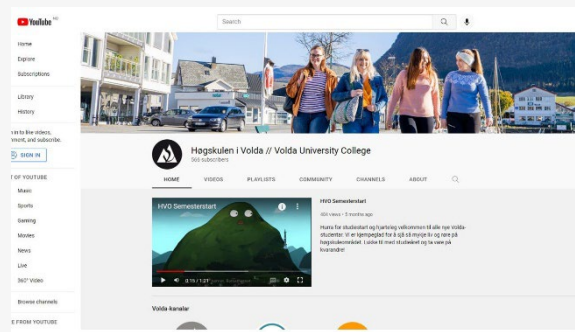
YouTube NO

Search

Home
Explore
Subscriptions

Library
History

in to like videos, mment, and subscribe.
SIGN IN

T OF YOUTUBE
Music
Sports
Gaming
Movies
News
Live
360° Video

Browse channels

E FROM YOUTUBE

Høgskulen i Volda // Volda University College
565 subscribers

HOME
VIDEOS
PLAYLISTS
COMMUNITY
CHANNELS
ABOUT

HVO Semesterstart

0:15 / 1:27

HVO Semesterstart
459 views • 5 months ago

Hurra for studiestart og hjarteleg velkommen til alle nye Voldastudentar. Vi er kjempeglad for å sjå så mykje liv og røre på høgskuleområdet. Lukke til med studieåret og ta vare på kvarandre!

Volda-kanaler